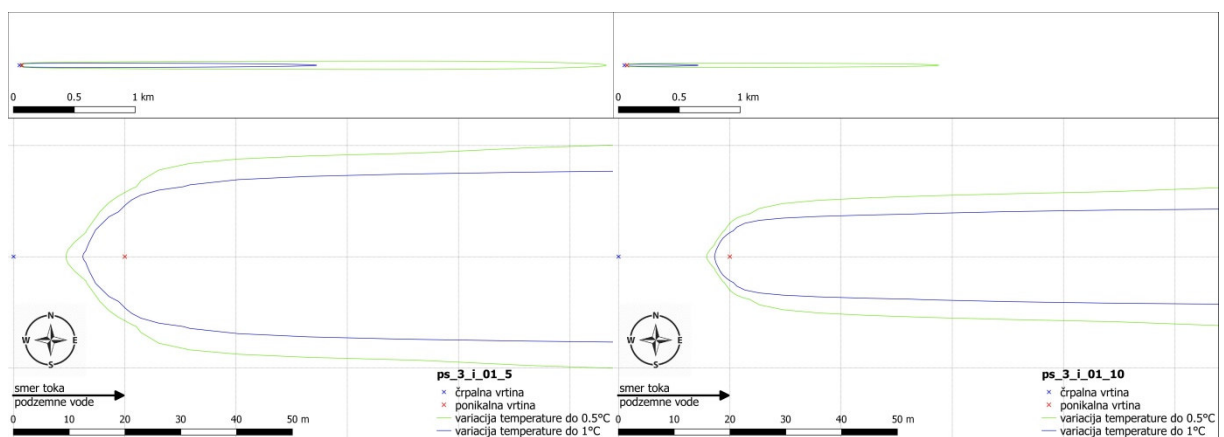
0 0.5 1 km

0 0.5 1 km

N
W E
S

smer toka podzemne vode

0 10 20 30 40 50 m

ps_3_i_01_5
× črpalna vrtina
× ponikalna vrtina
— variacija temperature do 0.5°C
— variacija temperature do 1°C

N
W E
S

smer toka podzemne vode

0 10 20 30 40 50 m

ps_3_i_01_10
× črpalna vrtina
× ponikalna vrtina
— variacija temperature do 0.5°C
— variacija temperature do 1°C